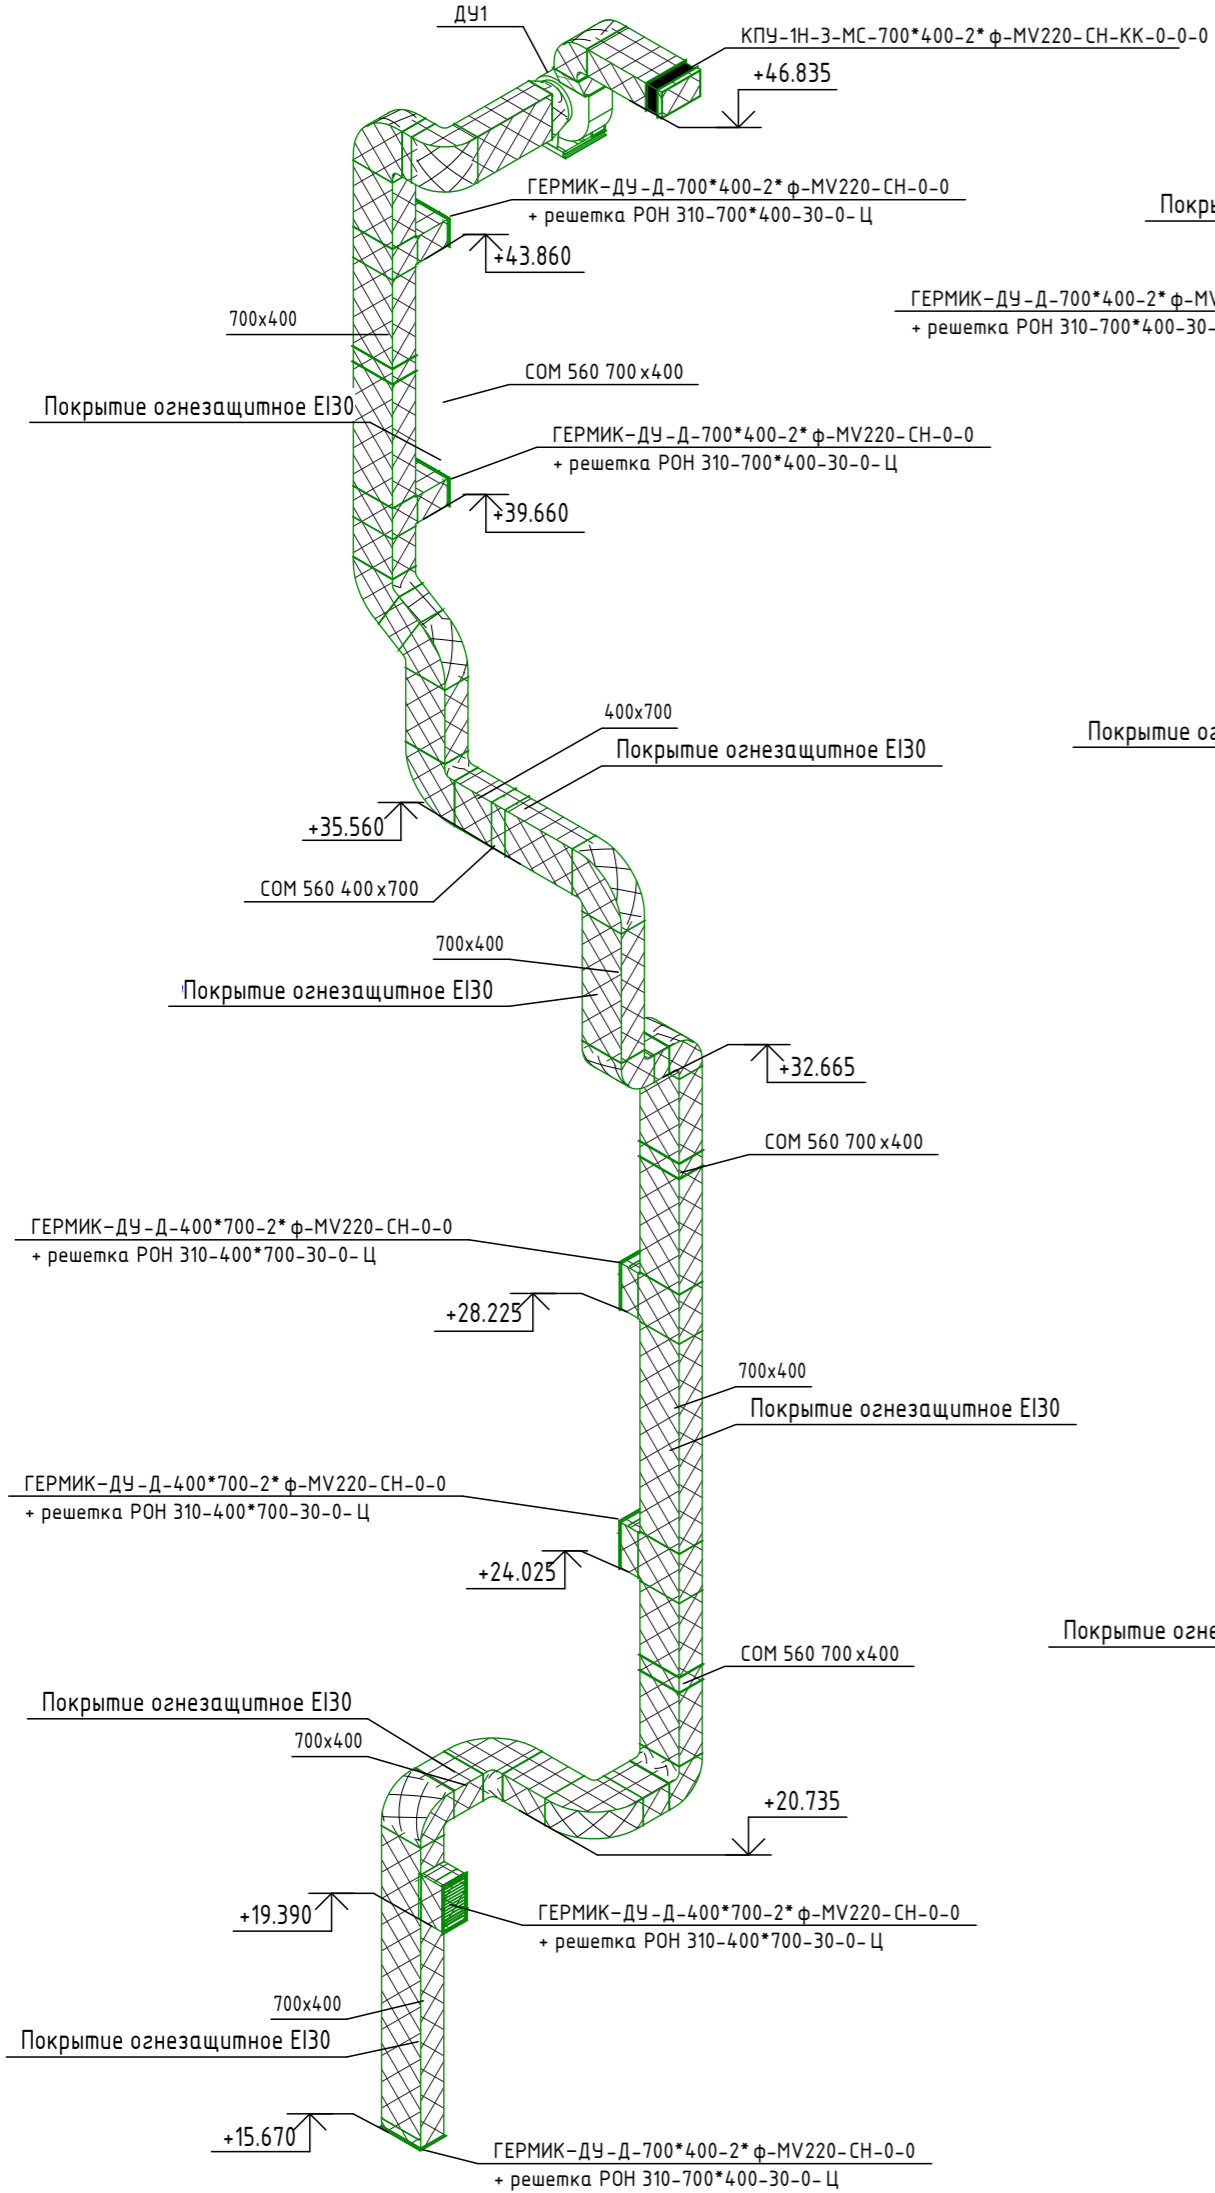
ДУ1
КПУ-1Н-3-МС-700*400-2*ф-MV220-СН-КК-0-0-0
+46.835
ГЕРМИК-ДУ-Д-700*400-2*ф-MV220-СН-0-0
+ решетка РОН 310-700*400-30-0-Ц
+43.860
Покры
ГЕРМИК-ДУ-Д-700*400-2*ф-MV
+ решетка РОН 310-700*400-30-
700x400
СОМ 560 700x400
Покрытие огнезащитное EI30
ГЕРМИК-ДУ-Д-700*400-2*ф-MV220-СН-0-0
+ решетка РОН 310-700*400-30-0-Ц
+39.660
400x700
Покрытие огнезащитное EI30
Покрытие ог
+35.560
СОМ 560 400x700
700x400
Покрытие огнезащитное EI30
+32.665
СОМ 560 700x400
ГЕРМИК-ДУ-Д-400*700-2*ф-MV220-СН-0-0
+ решетка РОН 310-400*700-30-0-Ц
+28.225
700x400
Покрытие огнезащитное EI30
ГЕРМИК-ДУ-Д-400*700-2*ф-MV220-СН-0-0
+ решетка РОН 310-400*700-30-0-Ц
+24.025
Покрытие огне
СОМ 560 700x400
Покрытие огнезащитное EI30
700x400
+20.735
+19.390
ГЕРМИК-ДУ-Д-400*700-2*ф-MV220-СН-0-0
+ решетка РОН 310-400*700-30-0-Ц
700x400
Покрытие огнезащитное EI30
+15.670
ГЕРМИК-ДУ-Д-700*400-2*ф-MV220-СН-0-0
+ решетка РОН 310-700*400-30-0-Ц